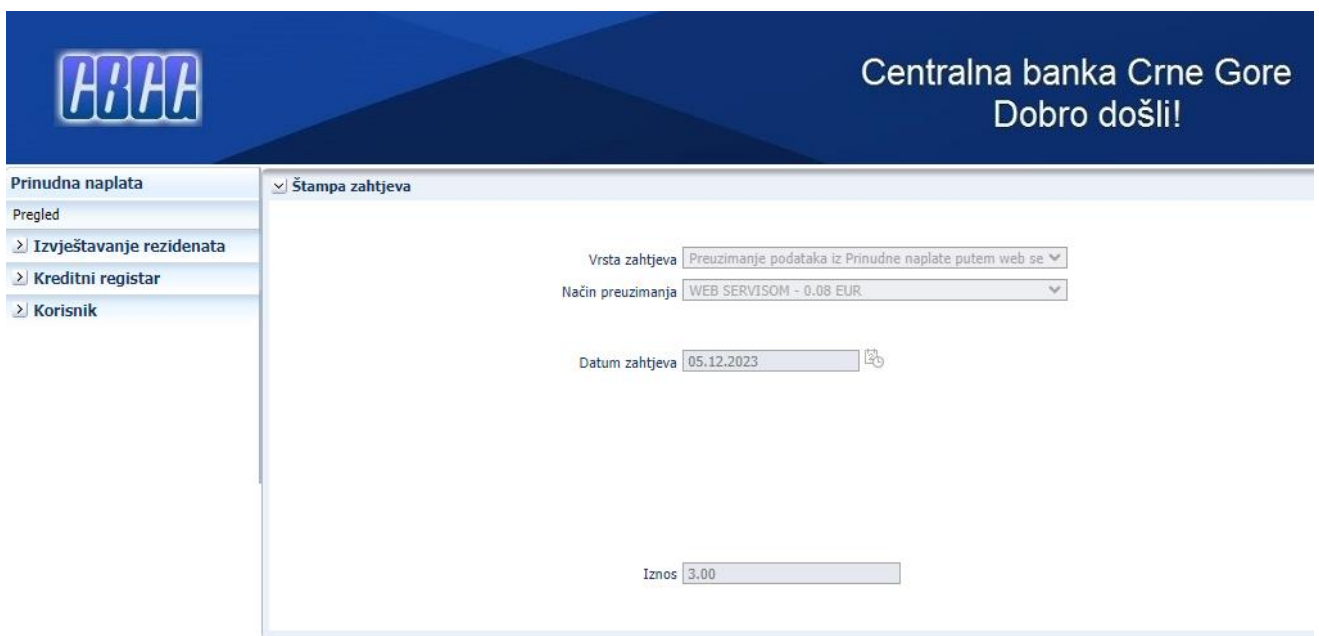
CBCG

Centralna banka Crne Gore
Dobro došli!

Prinudna naplata

Pregled

Izvještavanje rezidenata

Kreditni registar

Korisnik

Štampa zahtjeva

Vrsta zahtjeva Preuzimanje podataka iz Prinudne naplate putem web se

Način preuzimanja WEB SERVISOM - 0.08 EUR

Datum zahtjeva 05.12.2023

Iznos 3.00